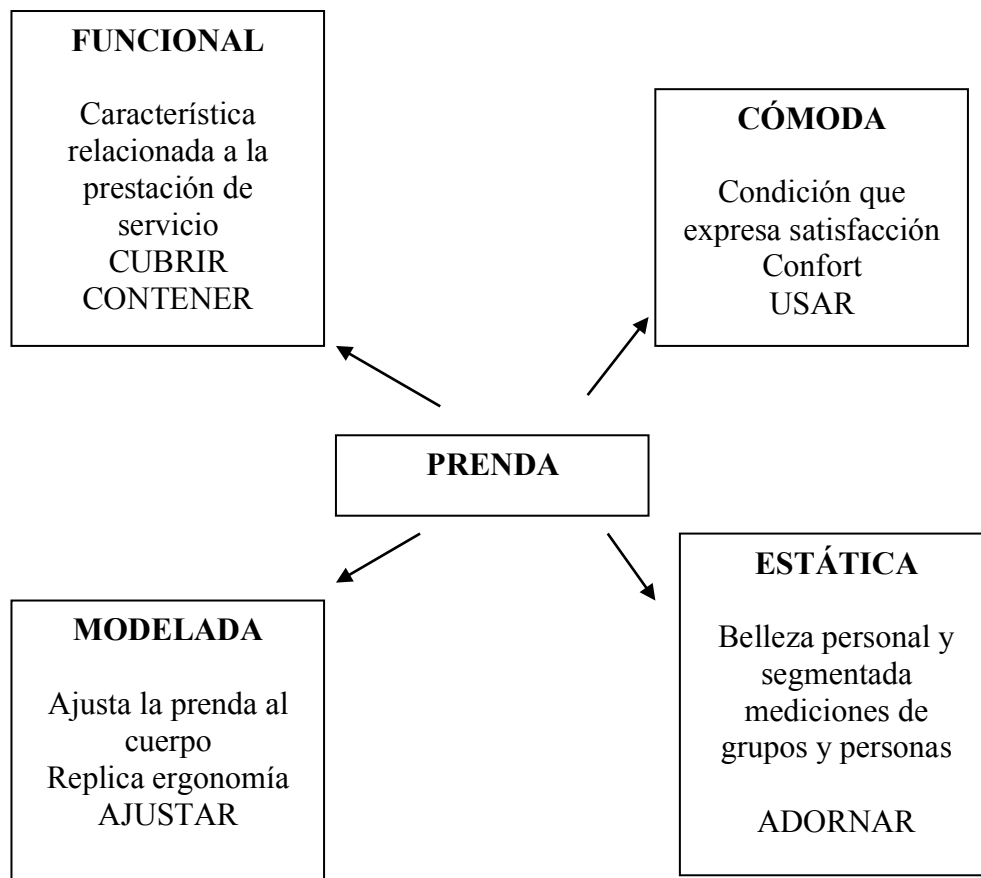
FUNCIONAL

Característica relacionada a la prestación de servicio
CUBRIR
CONTENER

CÓMODA

Condición que expresa satisfacción
Confort
USAR

PRENDA

MODELADA

Ajusta la prenda al cuerpo
Replica ergonomía
AJUSTAR

ESTÁTICA

Belleza personal y segmentada mediciones de grupos y personas

ADORNAR